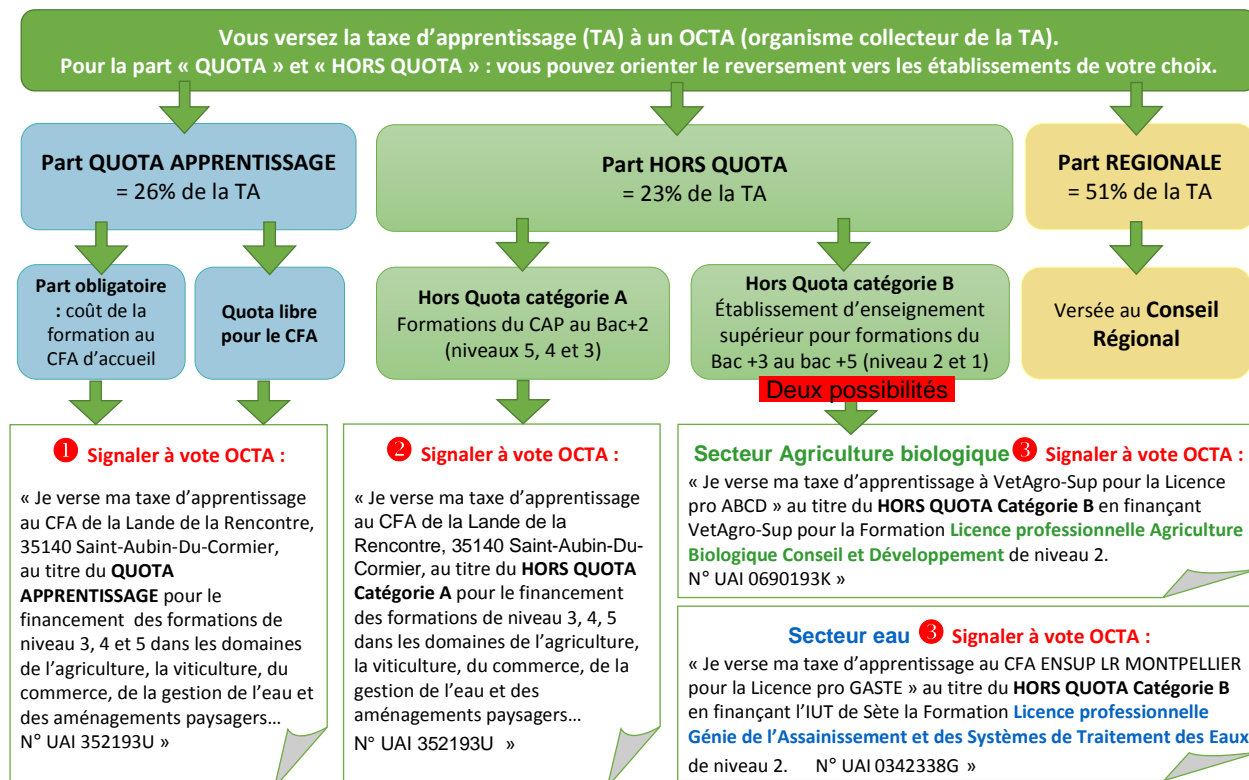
Vous versez la taxe d'apprentissage (TA) à un OCTA (organisme collecteur de la TA).
Pour la part « QUOTA » et « HORS QUOTA » : vous pouvez orienter le reversement vers les établissements de votre choix.

Part QUOTA APPRENTISSAGE
= 26% de la TA

Part obligatoire : coût de la formation au CFA d'accueil

Quota libre pour le CFA

❶ Signaler à vote OCTA :

« Je verse ma taxe d'apprentissage au CFA de la Lande de la Rencontre, 35140 Saint-Aubin-Du-Cormier, au titre du QUOTA APPRENTISSAGE pour le financement des formations de niveau 3, 4 et 5 dans les domaines de l'agriculture, la viticulture, du commerce, de la gestion de l'eau et des aménagements paysagers… N° UAI 352193U »

Part HORS QUOTA
= 23% de la TA

Hors Quota catégorie A
Formations du CAP au Bac+2 (niveaux 5, 4 et 3)

❷ Signaler à vote OCTA :

« Je verse ma taxe d'apprentissage au CFA de la Lande de la Rencontre, 35140 Saint-Aubin-Du-Cormier, au titre du HORS QUOTA Catégorie A pour le financement des formations de niveau 3, 4, 5 dans les domaines de l'agriculture, la viticulture, du commerce, de la gestion de l'eau et des aménagements paysagers…
N° UAI 352193U »

Hors Quota catégorie B
Établissement d'enseignement supérieur pour formations du Bac +3 au bac +5 (niveau 2 et 1)

Deux possibilités

Secteur Agriculture biologique ❸ Signaler à vote OCTA :
« Je verse ma taxe d'apprentissage à VetAgro-Sup pour la Licence pro ABCD » au titre du HORS QUOTA Catégorie B en finançant VetAgro-Sup pour la Formation Licence professionnelle Agriculture Biologique Conseil et Développement de niveau 2.
N° UAI 0690193K »

Secteur eau ❸ Signaler à vote OCTA :
« Je verse ma taxe d'apprentissage au CFA ENSUP LR MONTPELLIER pour la Licence pro GASTE » au titre du HORS QUOTA Catégorie B en finançant l'IUT de Sète la Formation Licence professionnelle Génie de l'Assainissement et des Systèmes de Traitement des Eaux de niveau 2. N° UAI 0342338G »

Part REGIONALE
= 51% de la TA

Versée au Conseil Régional